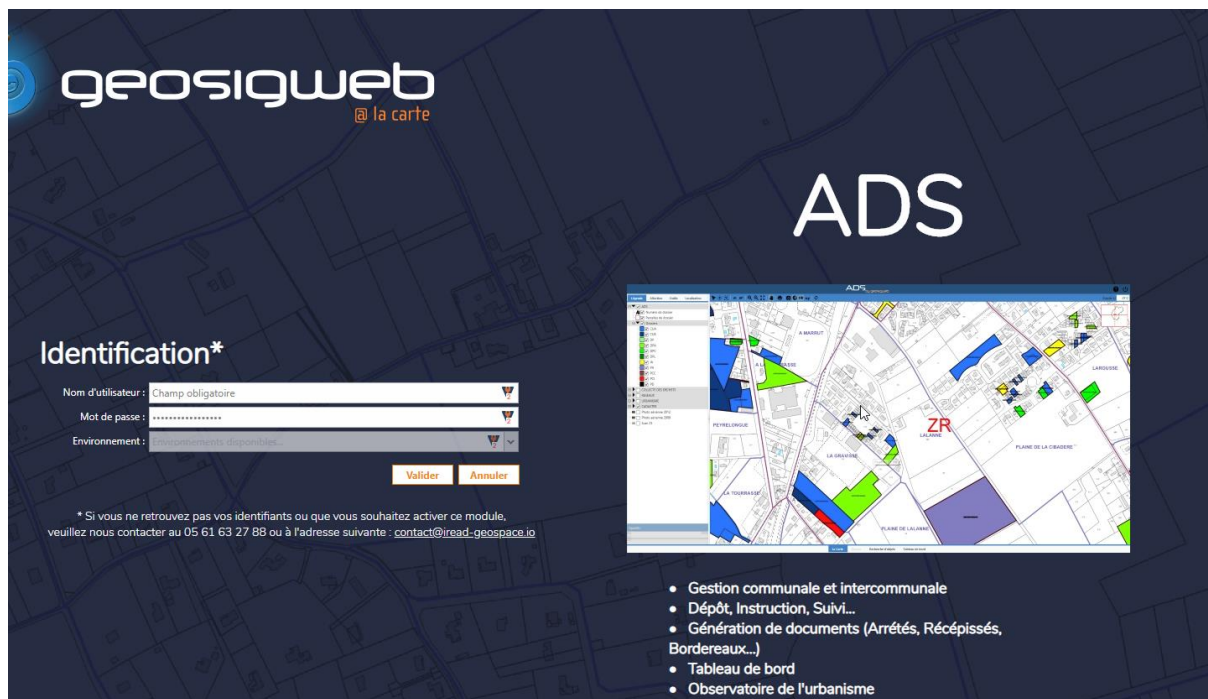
geosigweb
@ la carte

ADS

Identification*

Nom d'utilisateur : Champ obligatoire
Mot de passe : ••••••••••••••••
Environnement : Environnements disponibles...

Valider Annuler

* Si vous ne retrouvez pas vos identifiants ou que vous souhaitez activer ce module, veuillez nous contacter au 05 61 63 27 88 ou à l'adresse suivante : contact@iread-geospace.io

ADS
A MASBUT
ASSE
LAROSSE
PEYRELONGUE
ZR
LALANNE
PLAINE DE LA CIBADERE
LA GRAVIERE
LA TOURRASSE
PLAINE DE LALANNE

• Gestion communale et intercommunale
• Dépôt, Instruction, Suivi...
• Génération de documents (Arrétés, Récépissés, Bordereaux...)
• Tableau de bord
• Observatoire de l'urbanisme